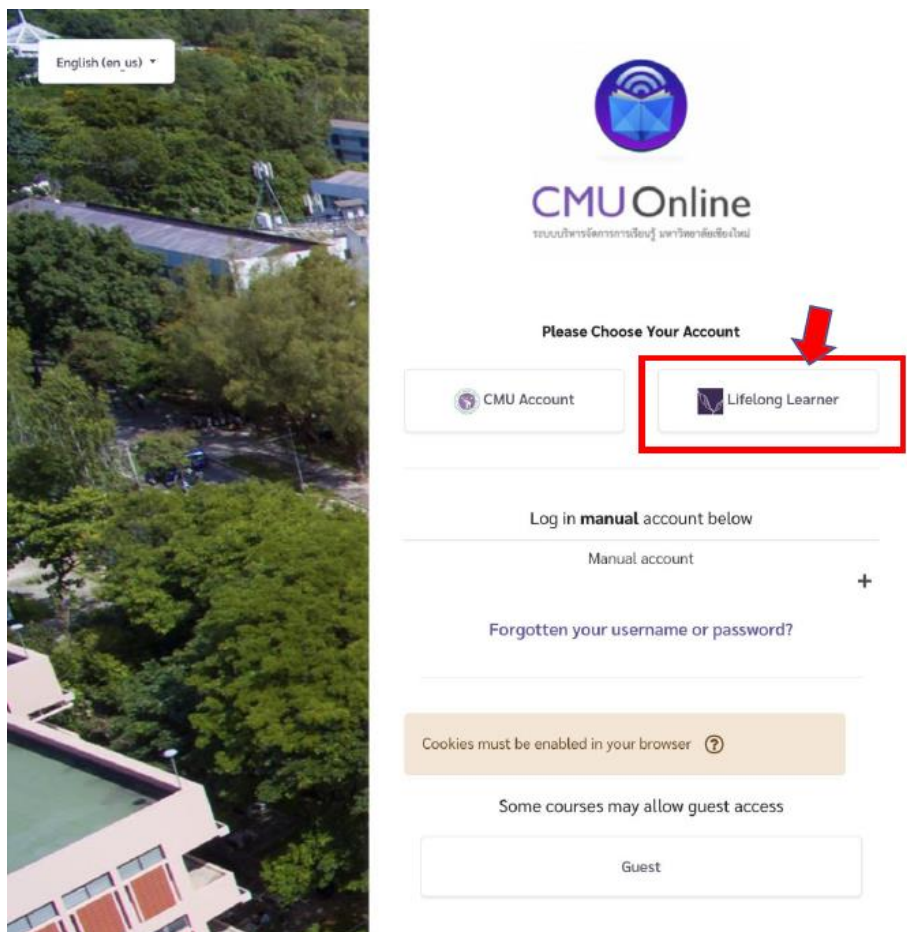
English (en_us) ▾

CMU Online
ระบบบริหารจัดการการเรียนรู้ มหาวิทยาลัยเชียงใหม่

Please Choose Your Account

CMU Account

Lifelong Learner

Log in **manual** account below

Manual account

+

Forgotten your username or password?

Cookies must be enabled in your browser ?

Some courses may allow guest access

Guest